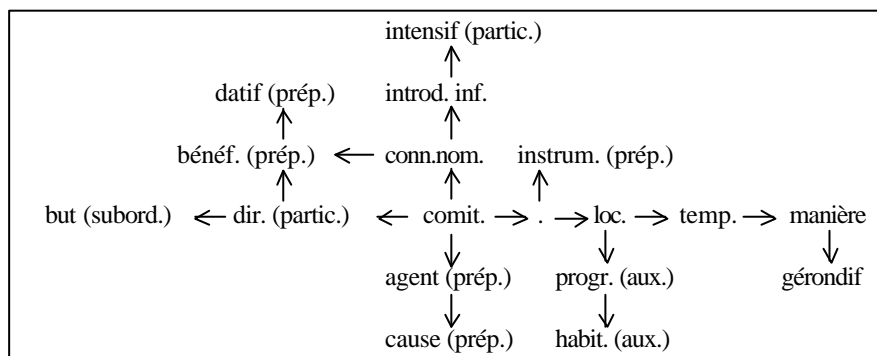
intensif (partic.)

datif (prép.)

introd. inf.

bénéf. (prép.)

conn.nom.

instrum. (prép.)

but (subord.)

dir. (partic.)

comit.

.

loc.

temp.

manière

agent (prép.)

progr. (aux.)

gérondif

cause (prép.)

habit. (aux.)